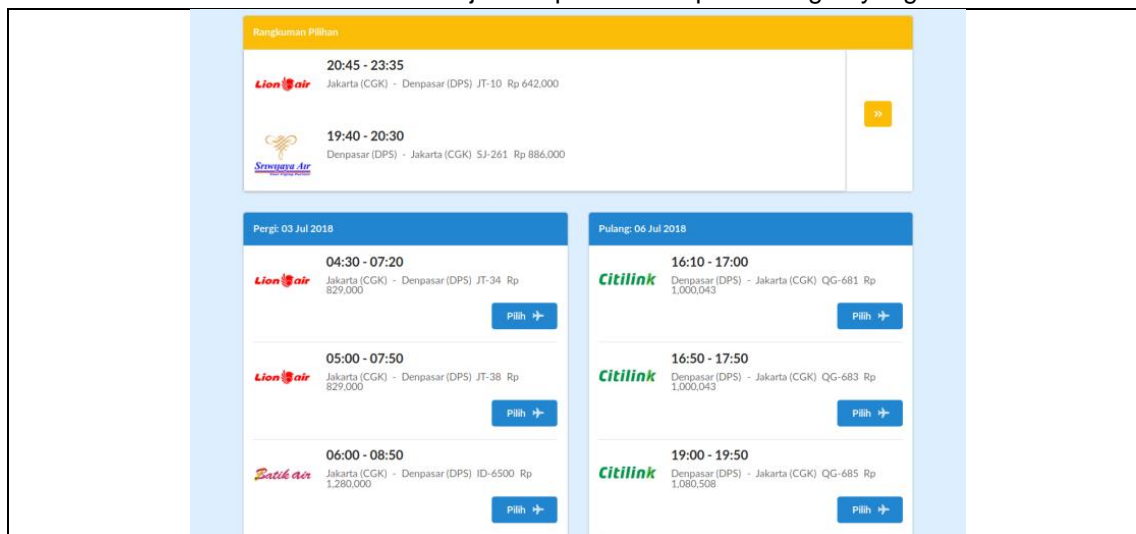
Rangkuman Pilihan

Lion air 20:45 - 23:35
Jakarta (CGK) - Denpasar (DPS) JT-10 Rp 642,000

Sriwijaya Air 19:40 - 20:30
Denpasar (DPS) - Jakarta (CGK) SJ-261 Rp 886,000

»

Pergi: 03 Jul 2018

Lion air 04:30 - 07:20
Jakarta (CGK) - Denpasar (DPS) JT-34 Rp 829,000
Pilih

Lion air 05:00 - 07:50
Jakarta (CGK) - Denpasar (DPS) JT-38 Rp 829,000
Pilih

Batik air 06:00 - 08:50
Jakarta (CGK) - Denpasar (DPS) ID-6500 Rp 1,280,000
Pilih

Pulang: 06 Jul 2018

Citilink 16:10 - 17:00
Denpasar (DPS) - Jakarta (CGK) QG-681 Rp 1,000,043
Pilih

Citilink 16:50 - 17:50
Denpasar (DPS) - Jakarta (CGK) QG-683 Rp 1,000,043
Pilih

Citilink 19:00 - 19:50
Denpasar (DPS) - Jakarta (CGK) QG-685 Rp 1,080,508
Pilih